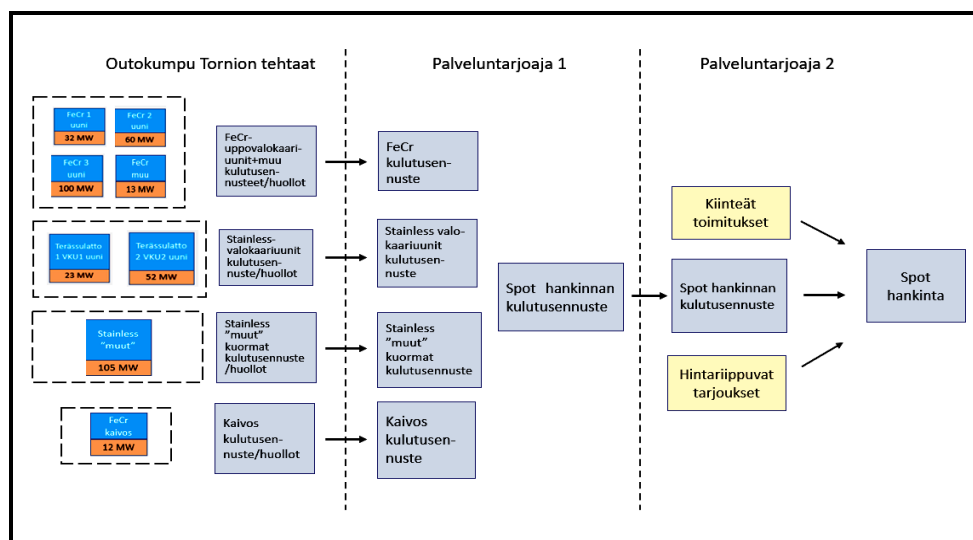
Outokumpu Tornion tehtaat

Palveluntarjoaja 1

Palveluntarjoaja 2

FeCr 1 uuni
32 MW

FeCr 2 uuni
60 MW

FeCr 3 uuni
100 MW

FeCr muu
13 MW

FeCr-uppovalokaariuunit+muu kulutusennusteet/huollot

FeCr kulutusennuste

Terässulatto 1 VKU1 uuni
23 MW

Terässulatto 2 VKU2 uuni
52 MW

Stainless-valokaariuunit kulutusennusteet/huollot

Stainless valokaariuunit kulutusennuste

Stainless "muut"
105 MW

Stainless "muut" kuormat kulutusennuste /huollot

Stainless "muut" kuormat kulutusennuste

FeCr kaivos
12 MW

Kaivos kulutusennuste/huollot

Kaivos kulutusennuste

Spot hankinnan kulutusennuste

Kiinteät toimitukset

Spot hankinnan kulutusennuste

Hintariippuvat tarjoukset

Spot hankinta